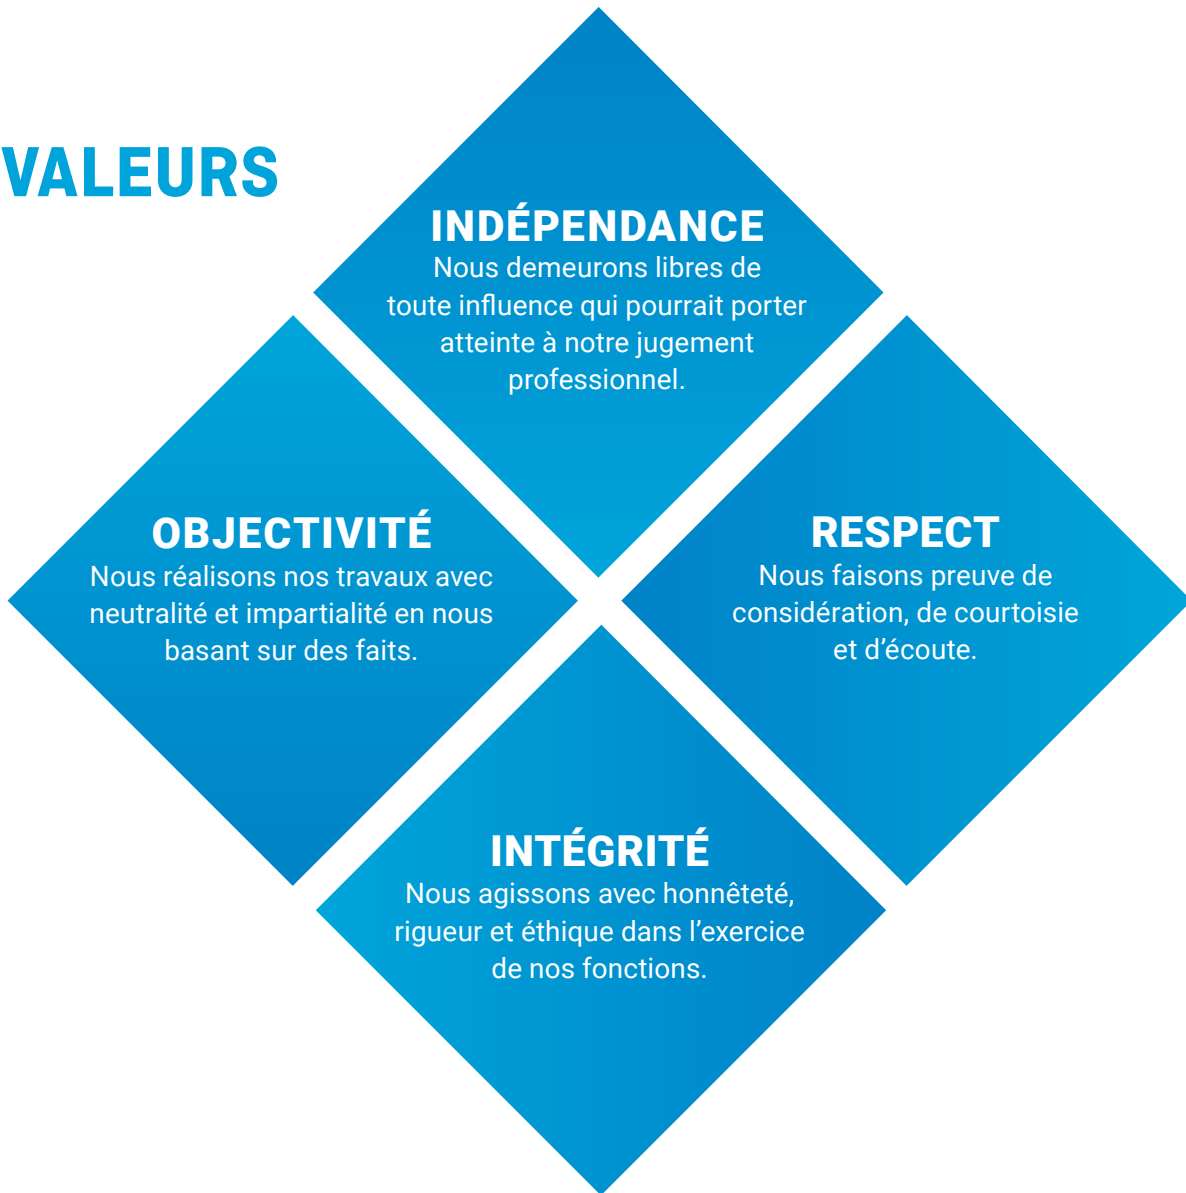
VALEURS

INDÉPENDANCE
Nous demeurons libres de toute influence qui pourrait porter atteinte à notre jugement professionnel.

OBJECTIVITÉ
Nous réalisons nos travaux avec neutralité et impartialité en nous basant sur des faits.

RESPECT
Nous faisons preuve de considération, de courtoisie et d'écoute.

INTÉGRITÉ
Nous agissons avec honnêteté, rigueur et éthique dans l'exercice de nos fonctions.